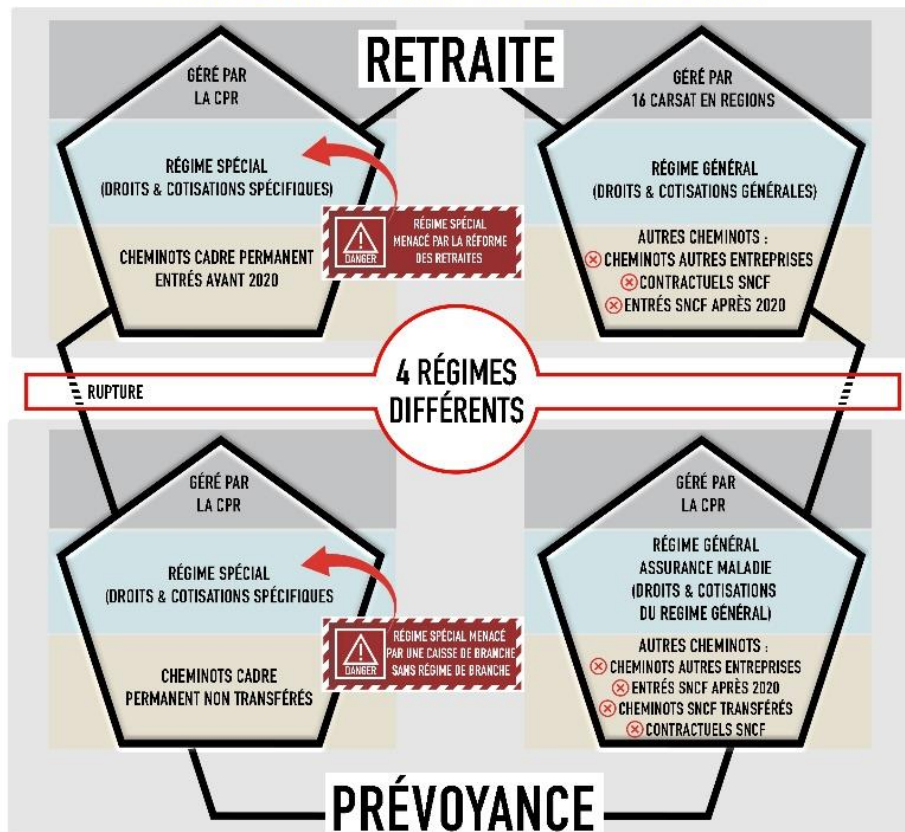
RETRAITE

GÉRÉ PAR
LA CPR

RÉGIME SPÉCIAL
(DROITS & COTISATIONS SPÉCIFIQUES)

CHEMINOTS CADRE PERMANENT
ENTRÉS AVANT 2020

DANGER

RÉGIME SPÉCIAL
MENACÉ PAR LA RÉFORME
DES RETRAITES

GÉRÉ PAR
16 CARSAT EN REGIONS

RÉGIME GÉNÉRAL
(DROITS & COTISATIONS GÉNÉRALES)

AUTRES CHEMINOTS :
CHEMINOTS AUTRES ENTREPRISES
CONTRACTUELS SNCF
ENTRÉS SNCF APRÈS 2020

RUPTURE

4 RÉGIMES
DIFFÉRENTS

GÉRÉ PAR
LA CPR

RÉGIME SPÉCIAL
(DROITS & COTISATIONS SPÉCIFIQUES

CHEMINOTS CADRE
PERMANENT NON TRANSFÉRÉS

DANGER

RÉGIME SPÉCIAL MENACÉ
PAR UNE CAISSE DE BRANCHE
SANS RÉGIME DE BRANCHE

GÉRÉ PAR
LA CPR

RÉGIME GÉNÉRAL
ASSURANCE MALADIE
(DROITS & COTISATIONS
DU REGIME GÉNÉRAL)

AUTRES CHEMINOTS :
CHEMINOTS AUTRES ENTREPRISES
ENTRÉS SNCF APRÈS 2020
CHEMINOTS SNCF TRANSFÉRÉS
CONTRACTUELS SNCF

PRÉVOYANCE